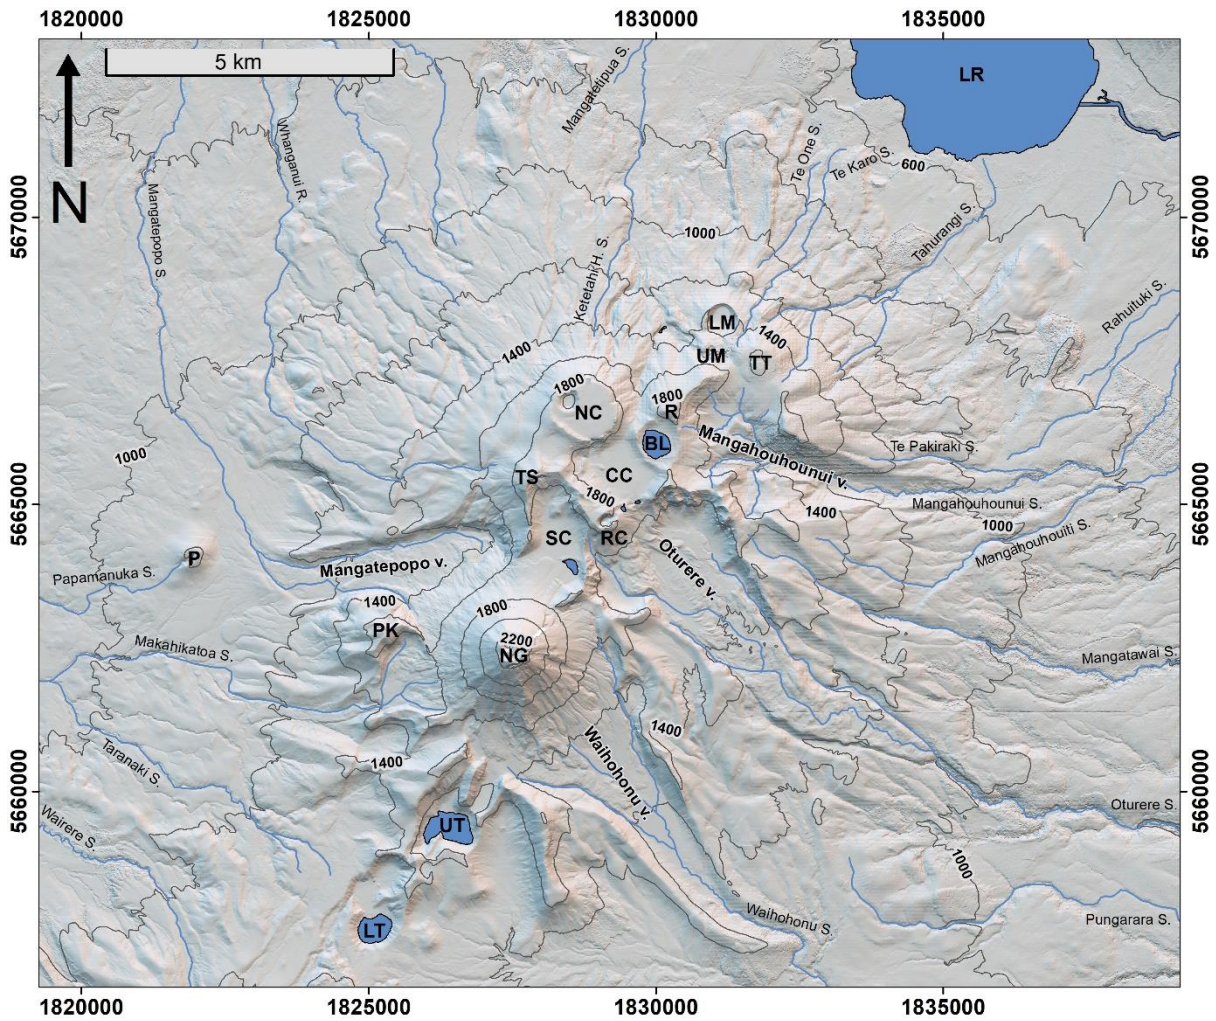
1820000 1825000 1830000 1835000

5 km

N

LR

Mangatepopo S.
Whanganui R.
Mangatetipua S.
Te One S.
Te Karo S.
600
Tahurangi S.
1000
Ketetahi H. S.
LM
1400
UM
TT
Rahuituki S.
1400
1800
NC
1800
R
BL
Mangahouhounui v.
Te Pakiraki S.
1000
TS
CC
1800
Mangahouhounui S.
1400
1000
Mangahouhouiti S.
P
SC
RC
Papamanuka S.
Mangatepopo v.
Oturere v.
1400
1800
PK
2200
NG
Makahikatoa S.
Mangatawai S.
Taranaki S.
1400
1400
Waihohonu v.
Oturere S.
Wairere S.
UT
1000
Waihohonu S.
LT
Pungarara S.

5670000 5665000 5660000
5670000 5665000 5660000

1820000 1825000 1830000 1835000